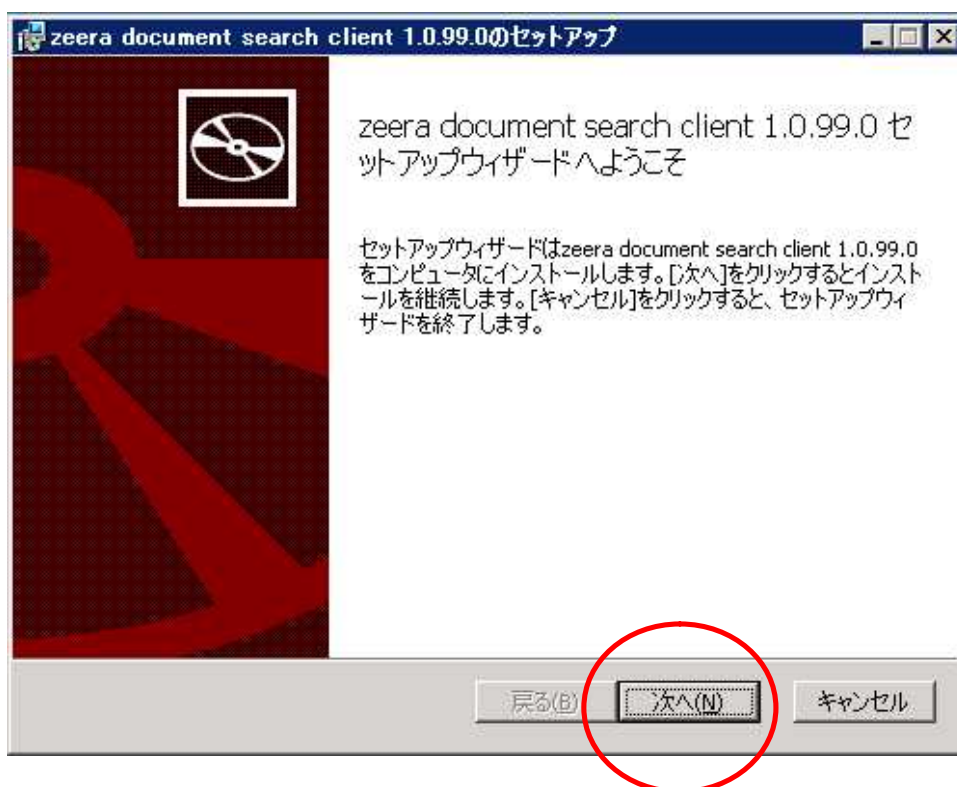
zeera document search client 1.0.99.0のセットアップ

zeera document search client 1.0.99.0 セットアップウィザードへようこそ

セットアップウィザードはzeera document search client 1.0.99.0をコンピュータにインストールします。[次へ]をクリックするとインストールを継続します。[キャンセル]をクリックすると、セットアップウィザードを終了します。

戻る(B) 次へ(N) キャンセル